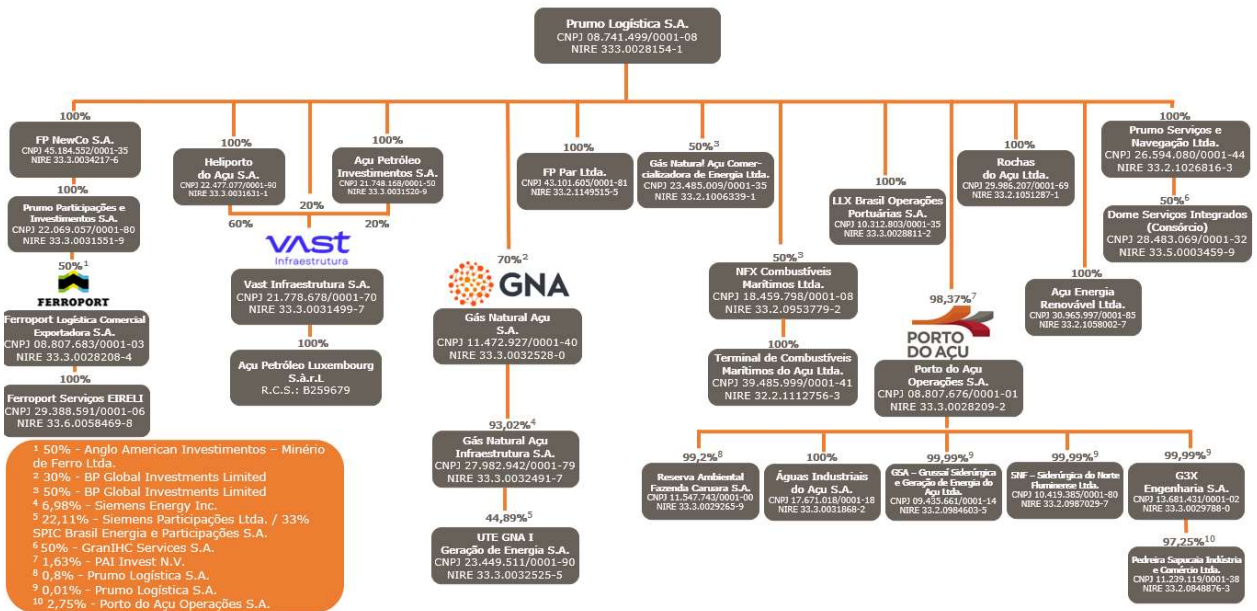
Prumo Logística S.A.
CNPJ 08.741.499/0001-08
NIRE 333.0028154-1

100%
FP NewCo S.A.
CNPJ 45.184.552/0001-35
NIRE 33.3.0034217-6

100%
Prumo Participações e Investimentos S.A.
CNPJ 22.069.057/0001-80
NIRE 33.3.0031551-9

$50\%^1$
FERROPORT

Ferroport Logística Comercial Exportadora S.A.
CNPJ 08.807.683/0001-03
NIRE 33.3.0028208-4

100%
Ferroport Serviços EIRELI
CNPJ 29.388.591/0001-06
NIRE 33.6.0058469-8

100%
Heliporto do Açu S.A.
CNPJ 22.477.077/0001-90
NIRE 33.3.0031631-1

100%
Açu Petróleo Investimentos S.A.
CNPJ 21.748.168/0001-50
NIRE 33.3.0031520-9

20%
60%
20%

VAST
Infraestrutura

Vast Infraestrutura S.A.
CNPJ 21.778.678/0001-70
NIRE 33.3.0031499-7

100%
Açu Petróleo Luxembourg S.à.r.l
R.C.S.: B259679

100%
FP Par Ltda.
CNPJ 43.101.603/0001-81
NIRE 33.2.1149515-5

$70\%^2$
GNA

Gás Natural Açu S.A.
CNPJ 11.472.927/0001-40
NIRE 33.3.0032528-0

$93,02\%^4$
Gás Natural Açu Infraestrutura S.A.
CNPJ 27.982.942/0001-79
NIRE 33.3.0032491-7

$44,89\%^5$
UTE GNA I Geração de Energia S.A.
CNPJ 23.449.511/0001-90
NIRE 33.3.0032525-5

$50\%^3$
Gás Natural Açu Comercializadora de Energia Ltda.
CNPJ 23.485.009/0001-35
NIRE 33.2.1006339-1

$50\%^3$
NFX Combustíveis Marítimos Ltda.
CNPJ 18.459.798/0001-08
NIRE 33.2.0953779-2

100%
Terminal de Combustíveis Marítimos do Açu Ltda.
CNPJ 39.485.999/0001-41
NIRE 32.2.1112756-3

100%
LLX Brasil Operações Portuárias S.A.
CNPJ 10.312.803/0001-35
NIRE 33.3.0028811-2

$98,37\%^7$
PORTO DO AÇU

Porto do Açu Operações S.A.
CNPJ 08.807.676/0001-01
NIRE 33.3.0028209-2

100%
Rochas do Açu Ltda.
CNPJ 29.986.207/0001-69
NIRE 33.2.1051287-1

100%
Açu Energia Renovável Ltda.
CNPJ 30.965.997/0001-85
NIRE 33.2.1058002-7

100%
Prumo Serviços e Navegação Ltda.
CNPJ 26.594.080/0001-44
NIRE 33.2.1026816-3

$50\%^6$
Dome Serviços Integrados (Consórcio)
CNPJ 28.483.069/0001-32
NIRE 33.5.0003459-9

$99,2\%^8$
Reserva Ambiental Fazenda Caruara S.A.
CNPJ 11.547.743/0001-00
NIRE 33.3.0029265-9

100%
Águas Industriais do Açu S.A.
CNPJ 17.671.018/0001-18
NIRE 33.3.0031868-2

$99,99\%^9$
GSA – Grussaí Siderúrgica e Geração de Energia do Açu Ltda.
CNPJ 09.435.661/0001-14
NIRE 33.2.0984603-5

$99,99\%^9$
SNF – Siderúrgica do Norte Fluminense Ltda.
CNPJ 10.419.385/0001-80
NIRE 33.2.0987029-7

$99,99\%^9$
G3X Engenharia S.A.
CNPJ 13.681.431/0001-02
NIRE 33.3.0029788-0

$97,25\%^{10}$
Pedreira Sapucaia Indústria e Comércio Ltda.
CNPJ 11.239.119/0001-38
NIRE 33.2.0848876-3

¹ 50% - Anglo American Investimentos – Minério de Ferro Ltda.
² 30% - BP Global Investments Limited
³ 50% - BP Global Investments Limited
⁴ 6,98% - Siemens Energy Inc.
⁵ 22,11% - Siemens Participações Ltda. / 33% SPIC Brasil Energia e Participações S.A.
⁶ 50% - GranIHC Services S.A.
⁷ 1,63% - PAI Invest N.V.
⁸ 0,8% - Prumo Logística S.A.
⁹ 0,01% - Prumo Logística S.A.
¹⁰ 2,75% - Porto do Açu Operações S.A.